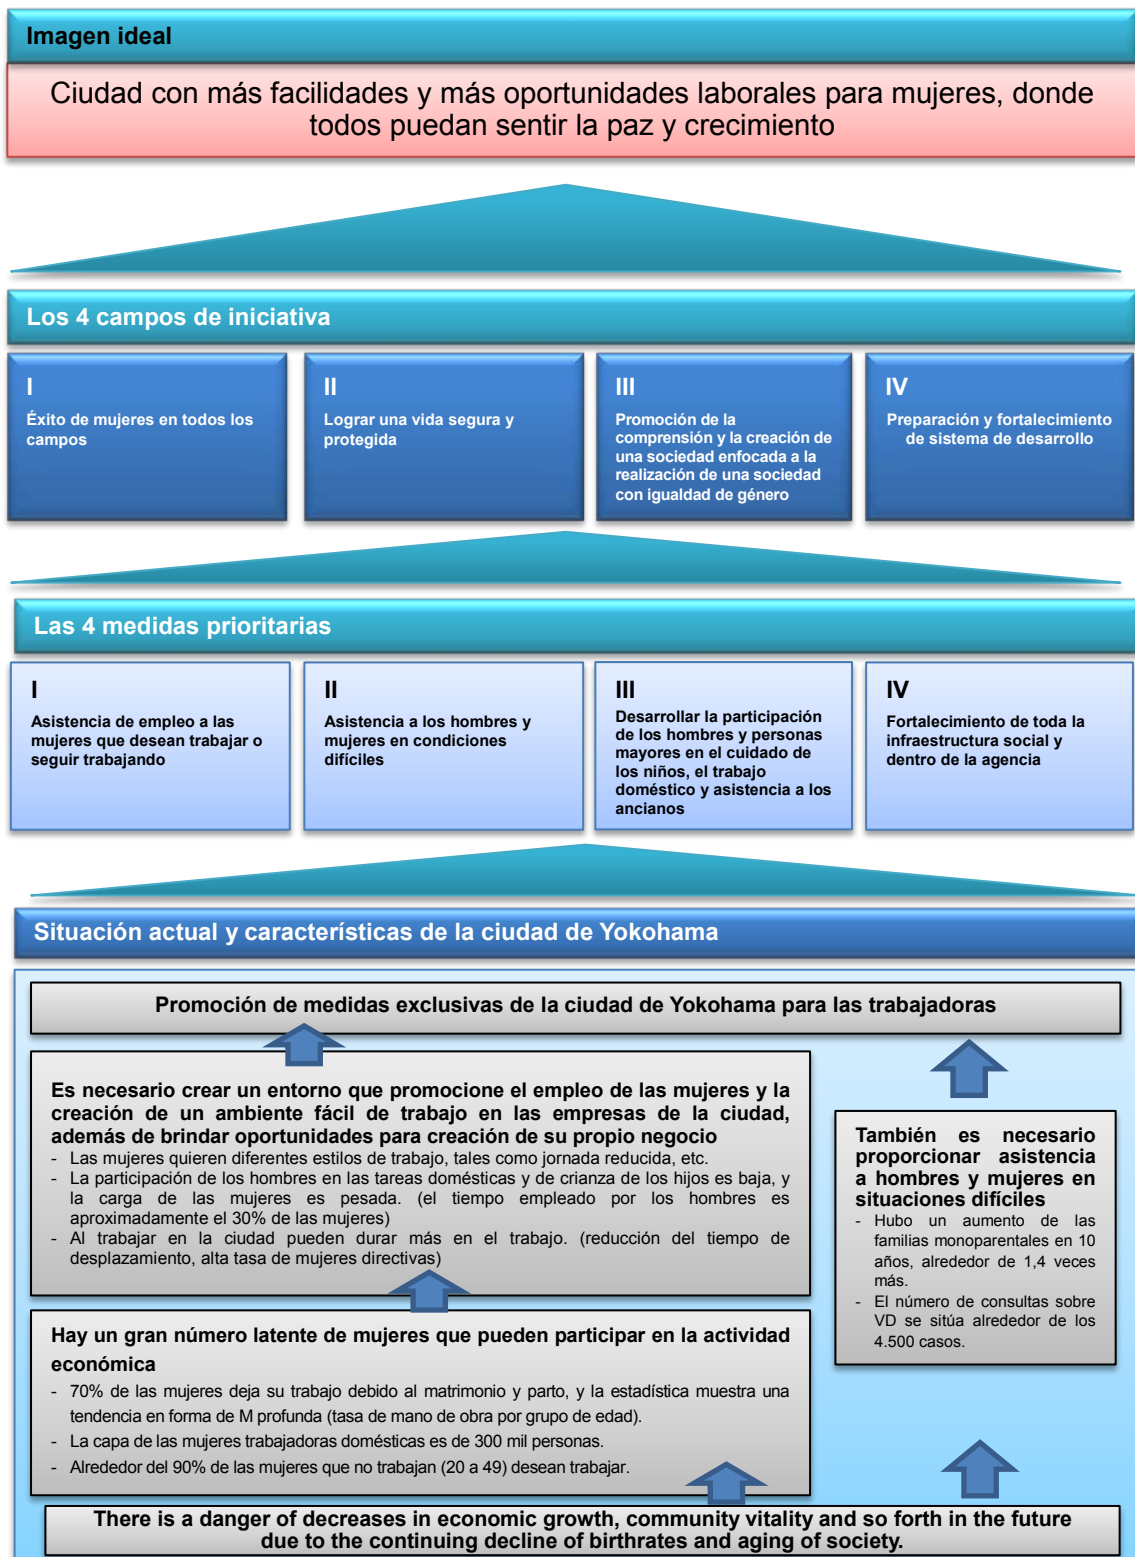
Imagen ideal

Ciudad con más facilidades y más oportunidades laborales para mujeres, donde todos puedan sentir la paz y crecimiento

Los 4 campos de iniciativa

I
Éxito de mujeres en todos los campos

II
Lograr una vida segura y protegida

III
Promoción de la comprensión y la creación de una sociedad enfocada a la realización de una sociedad con igualdad de género

IV
Preparación y fortalecimiento de sistema de desarrollo

Las 4 medidas prioritarias

I
Asistencia de empleo a las mujeres que desean trabajar o seguir trabajando

II
Asistencia a los hombres y mujeres en condiciones difíciles

III
Desarrollar la participación de los hombres y personas mayores en el cuidado de los niños, el trabajo doméstico y asistencia a los ancianos

IV
Fortalecimiento de toda la infraestructura social y dentro de la agencia

Situación actual y características de la ciudad de Yokohama

Promoción de medidas exclusivas de la ciudad de Yokohama para las trabajadoras

Es necesario crear un entorno que promocione el empleo de las mujeres y la creación de un ambiente fácil de trabajo en las empresas de la ciudad, además de brindar oportunidades para creación de su propio negocio
- Las mujeres quieren diferentes estilos de trabajo, tales como jornada reducida, etc.
- La participación de los hombres en las tareas domésticas y de crianza de los hijos es baja, y la carga de las mujeres es pesada. (el tiempo empleado por los hombres es aproximadamente el 30% de las mujeres)
- Al trabajar en la ciudad pueden durar más en el trabajo. (reducción del tiempo de desplazamiento, alta tasa de mujeres directivas)

También es necesario proporcionar asistencia a hombres y mujeres en situaciones difíciles
- Hubo un aumento de las familias monoparentales en 10 años, alrededor de 1,4 veces más.
- El número de consultas sobre VD se sitúa alrededor de los 4.500 casos.

Hay un gran número latente de mujeres que pueden participar en la actividad económica
- 70% de las mujeres deja su trabajo debido al matrimonio y parto, y la estadística muestra una tendencia en forma de M profunda (tasa de mano de obra por grupo de edad).
- La capa de las mujeres trabajadoras domésticas es de 300 mil personas.
- Alrededor del 90% de las mujeres que no trabajan (20 a 49) desean trabajar.

There is a danger of decreases in economic growth, community vitality and so forth in the future due to the continuing decline of birthrates and aging of society.